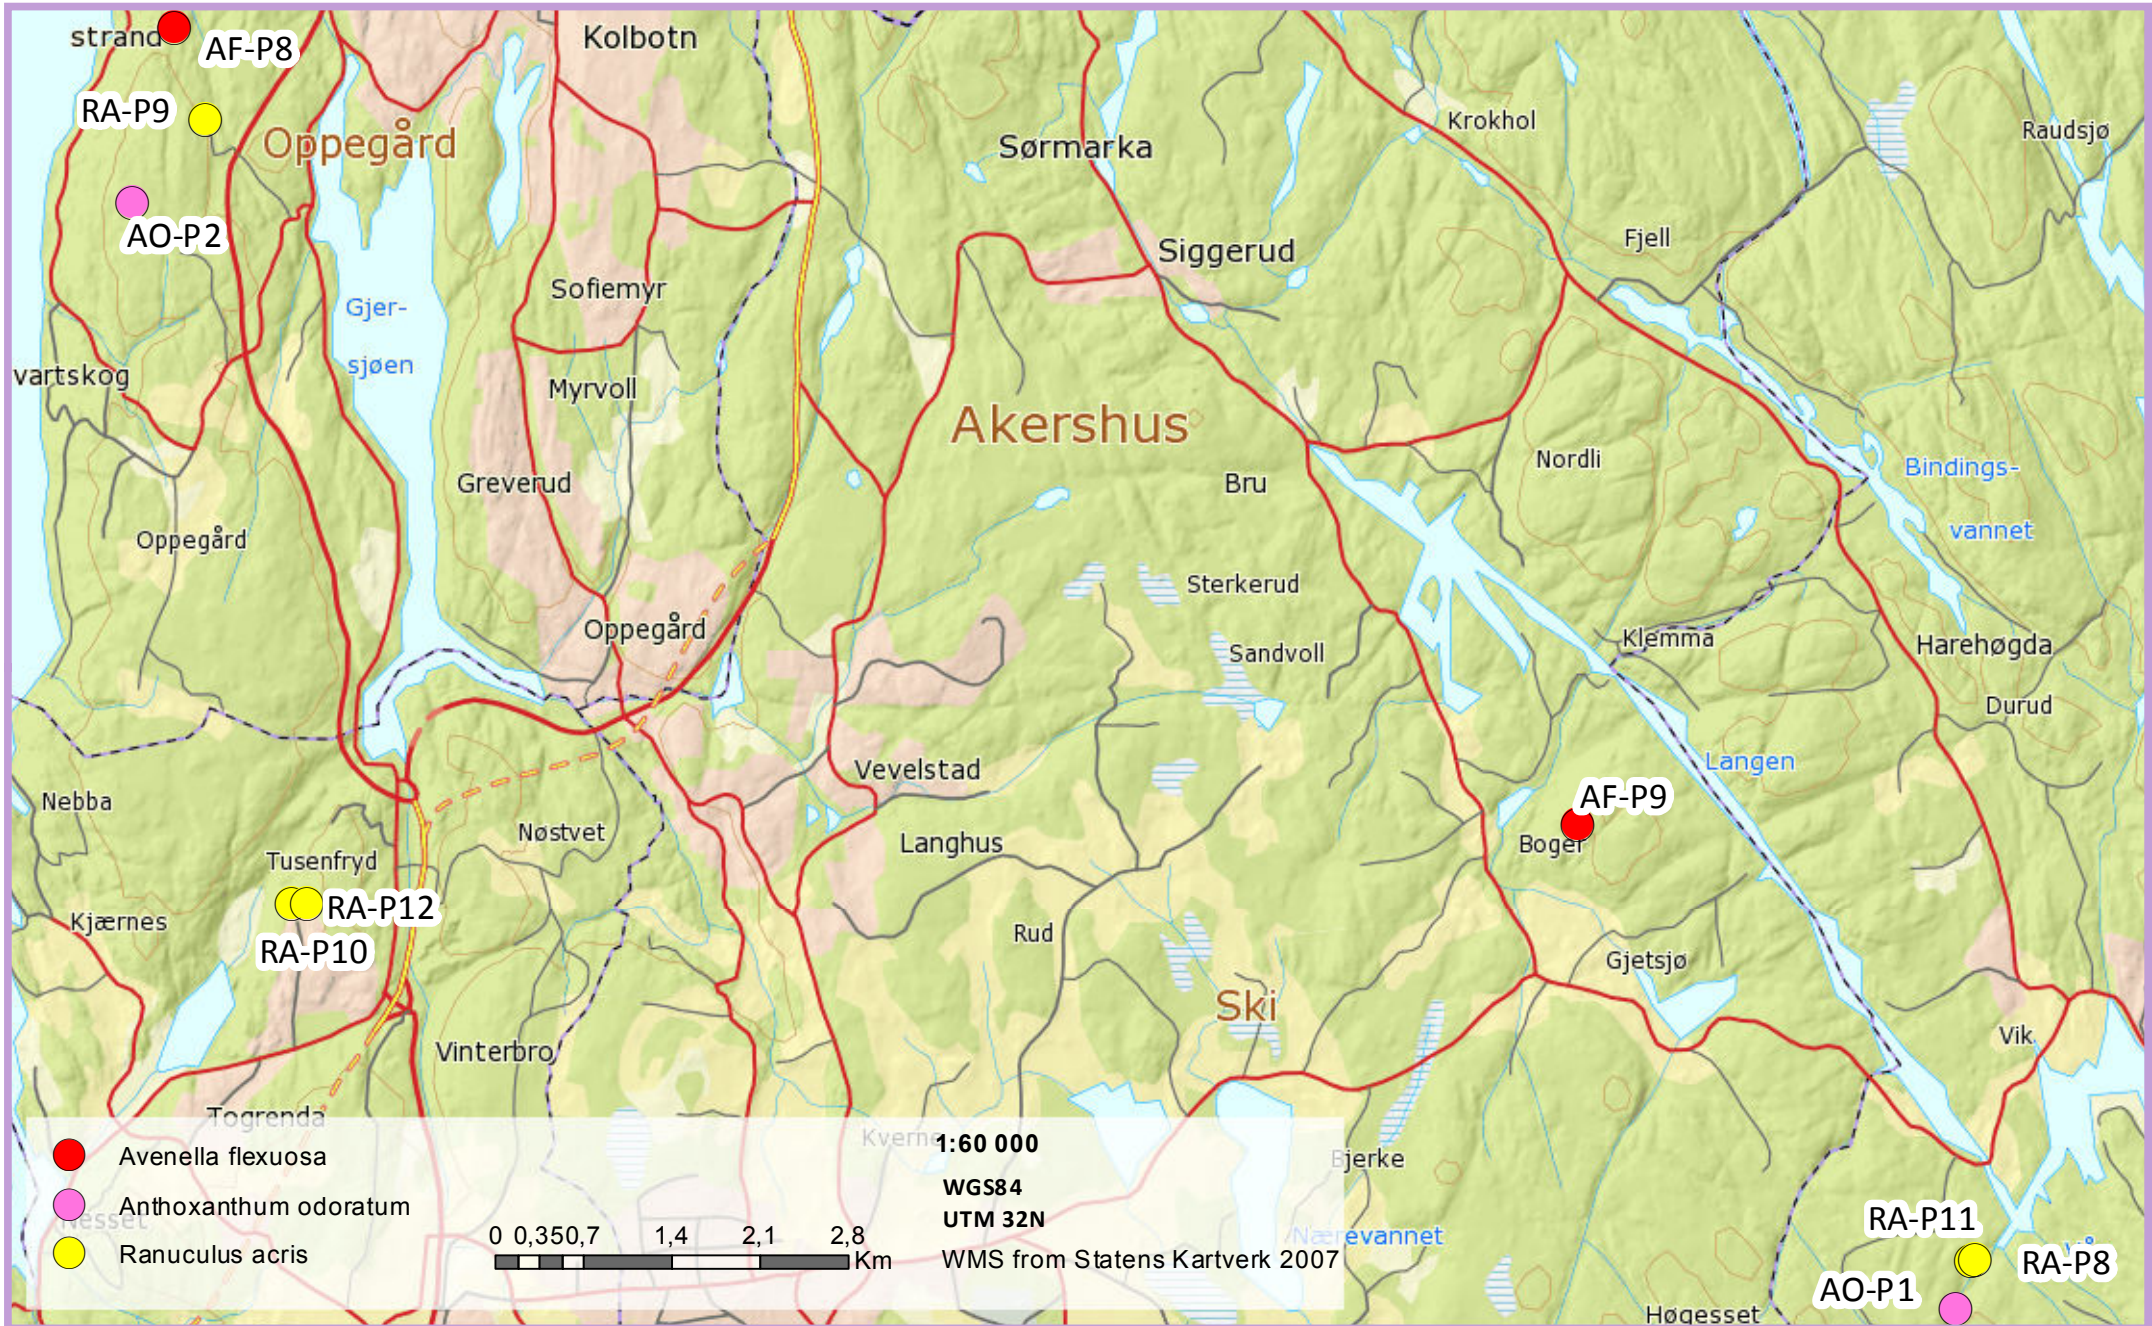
strand AF-P8
RA-P9
Oppegård
AO-P2
Kolbotn
Sørmarka
Krokhol
Raudsjø
Siggerud
Fjell
Gjer-
sjøen
Sofiemyr
vartskog
Myrvoll
Akershus
Nordli
Bindings-
vannet
Greverud
Bru
Oppegård
Sterkerud
Oppegård
Sandvoll
Klemma
Harehøgda
Durud
Langen
Vevelstad
Nebba
AF-P9
Nøstvet
Langhus
Boger
Tusenfryd
RA-P12
RA-P10
Kjærnes
Rud
Gjetsjø
Ski
Vik
Vinterbro
Togrenda
Kverne
Bjerke
Nesset
Nærevannet
RA-P11
RA-P8
AO-P1
Høgesset

Avenella flexuosa
Anthoxanthum odoratum
Ranuculus acris

0 0,350,7 1,4 2,1 2,8 Km

1:60 000
WGS84
UTM 32N
WMS from Statens Kartverk 2007